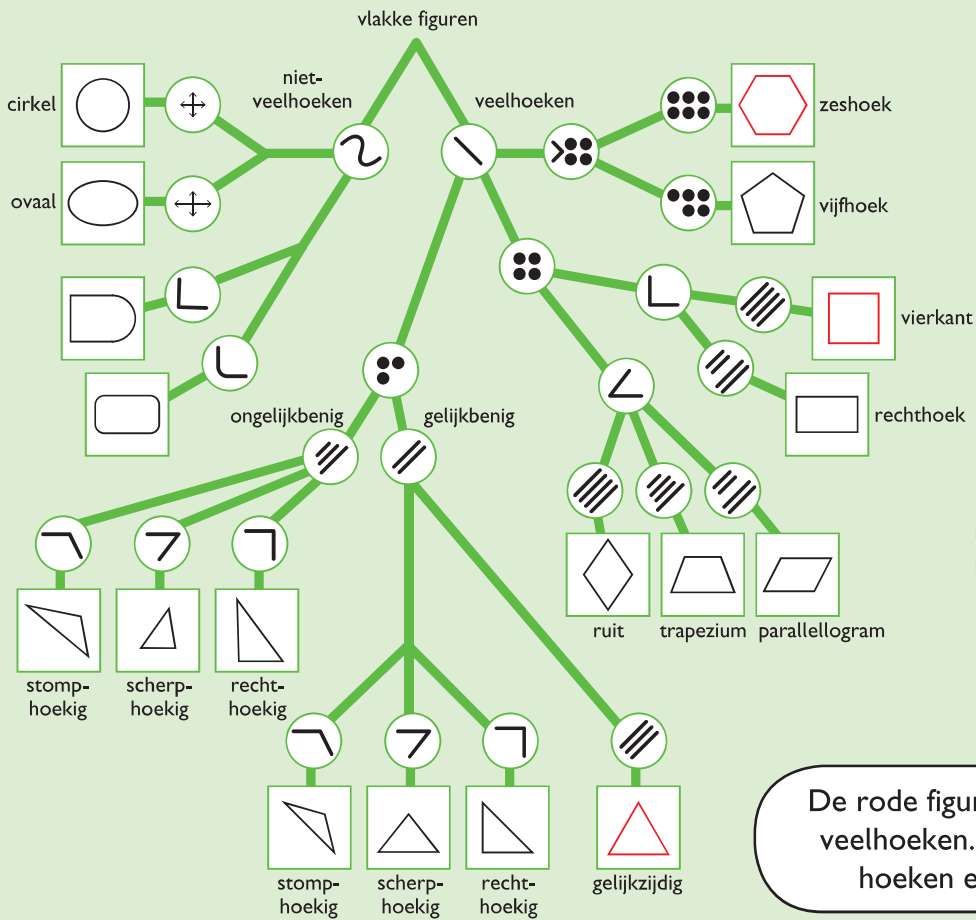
vlakke figuren

niet-veelhoeken

veelhoeken

cirkel

ovaal

zeshoek

vijfhoek

vierkant

rechthoek

ongelijkbenig

gelijkbenig

ruit

trapezium

parallellogram

stomphoekig

scherphoekig

rechthoekig

stomphoekig

scherphoekig

rechthoekig

gelijkzijdig

De rode figur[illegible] veelhoeken. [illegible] hoeken e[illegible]